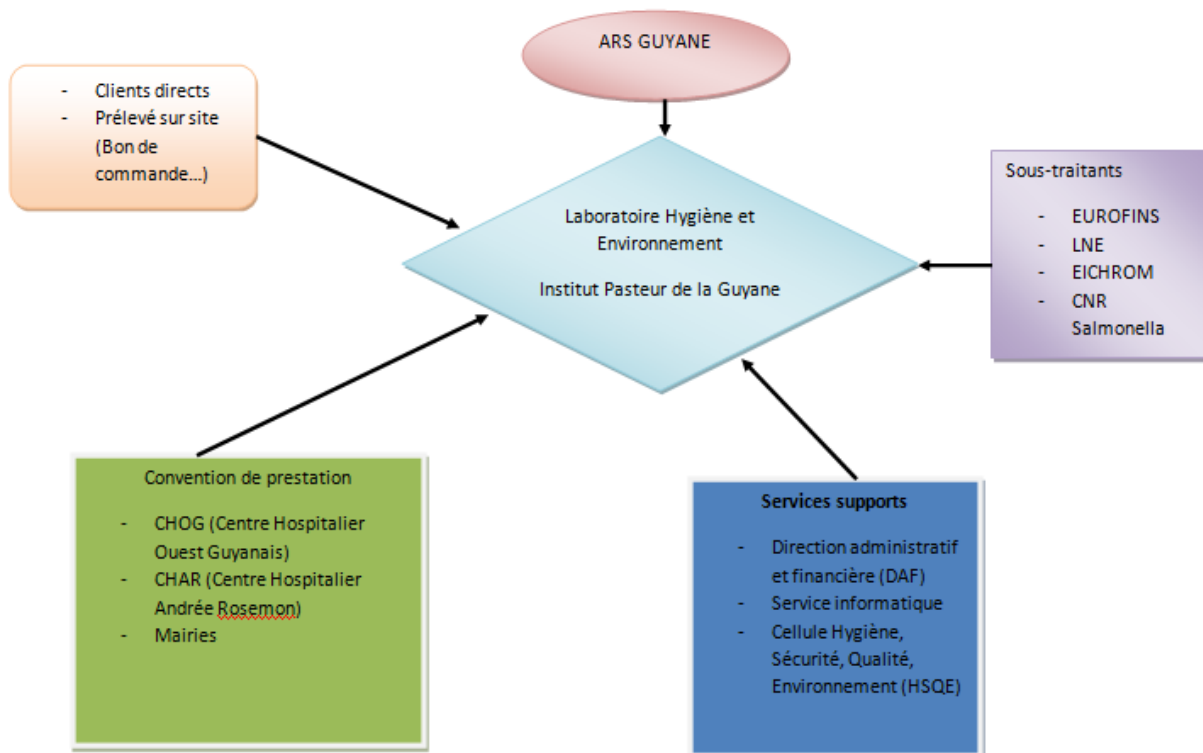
ARS GUYANE

- Clients directs
- Prélevé sur site (Bon de commande…)

Laboratoire Hygiène et Environnement

Institut Pasteur de la Guyane

Sous-traitants

- EUROFINS
- LNE
- EICHROM
- CNR Salmonella

Convention de prestation

- CHOG (Centre Hospitalier Ouest Guyanais)
- CHAR (Centre Hospitalier Andrée Rosemon)
- Mairies

Services supports

- Direction administratif et financière (DAF)
- Service informatique
- Cellule Hygiène, Sécurité, Qualité, Environnement (HSQE)